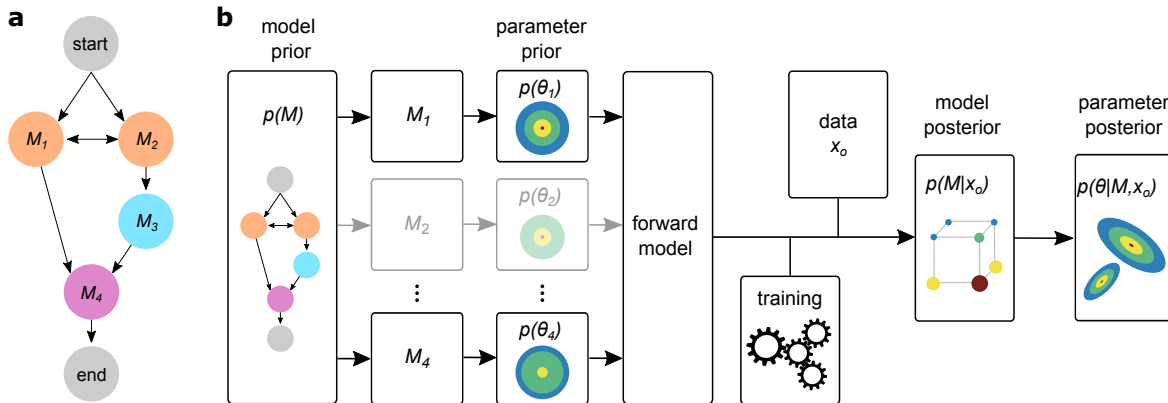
a

start

$M_1$

$M_2$

$M_3$

$M_4$

end

b

model prior

$p(M)$

$M_1$

$M_2$

⋮

$M_4$

parameter prior

$p(\theta_1)$

$p(\theta_2)$

⋮

$p(\theta_4)$

forward model

data $x_o$

training

model posterior

$p(M|x_o)$

parameter posterior

$p(\theta|M,x_o)$